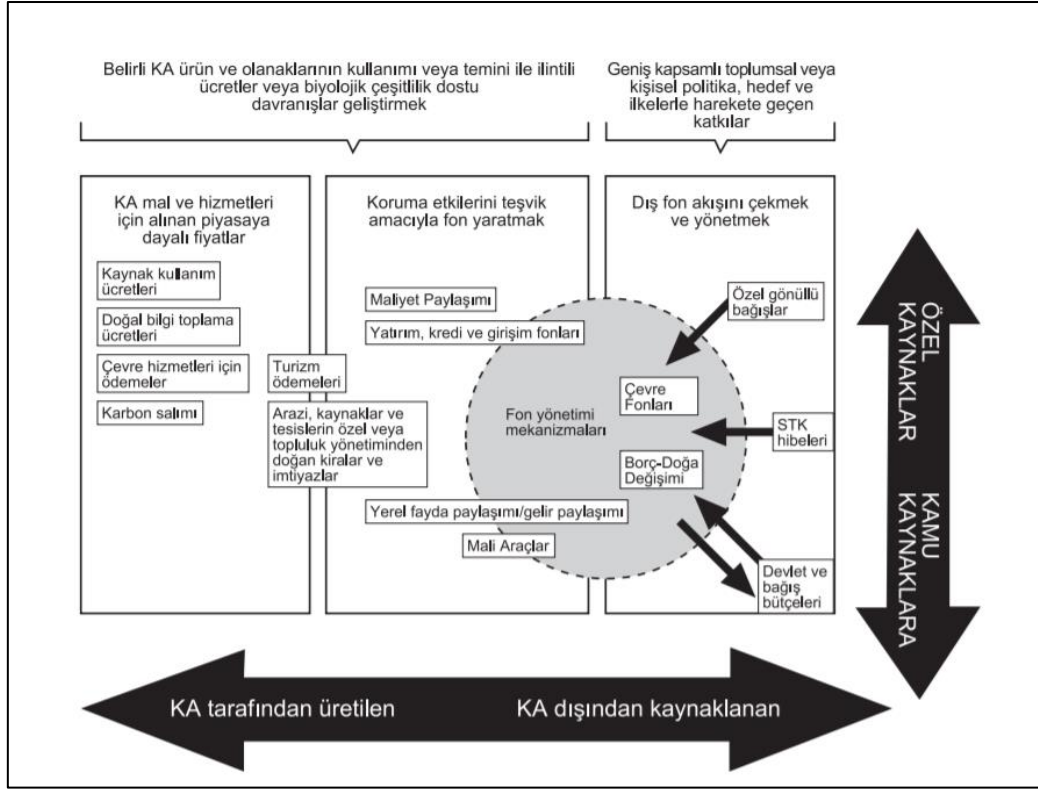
Belirli KA ürün ve olanaklarının kullanımı veya temini ile ilintili ücretler veya biyolojik çeşitlilik dostu davranışlar geliştirmek

Geniş kapsamlı toplumsal veya kişisel politika, hedef ve ilkelerle harekete geçen katkılar

KA mal ve hizmetleri için alınan piyasaya dayalı fiyatlar

Kaynak kullanım ücretleri

Doğal bilgi toplama ücretleri

Çevre hizmetleri için ödemeler

Karbon salımı

Koruma etkilerini teşvik amacıyla fon yaratmak

Maliyet Paylaşımı

Yatırım, kredi ve girişim fonları

Turizm ödemeleri

Arazi, kaynaklar ve tesislerin özel veya topluluk yönetiminden doğan kiralar ve imtiyazlar

Yerel fayda paylaşımı/gelir paylaşımı

Mali Araçlar

Dış fon akışını çekmek ve yönetmek

Özel gönüllü bağışlar

Çevre Fonları

Fon yönetimi mekanizmaları

STK hibeleri

Borç-Doğa Değişimi

Devlet ve bağış bütçeleri

ÖZEL KAYNAKLAR

KAMU KAYNAKLARA

KA tarafından üretilen

KA dışından kaynaklanan